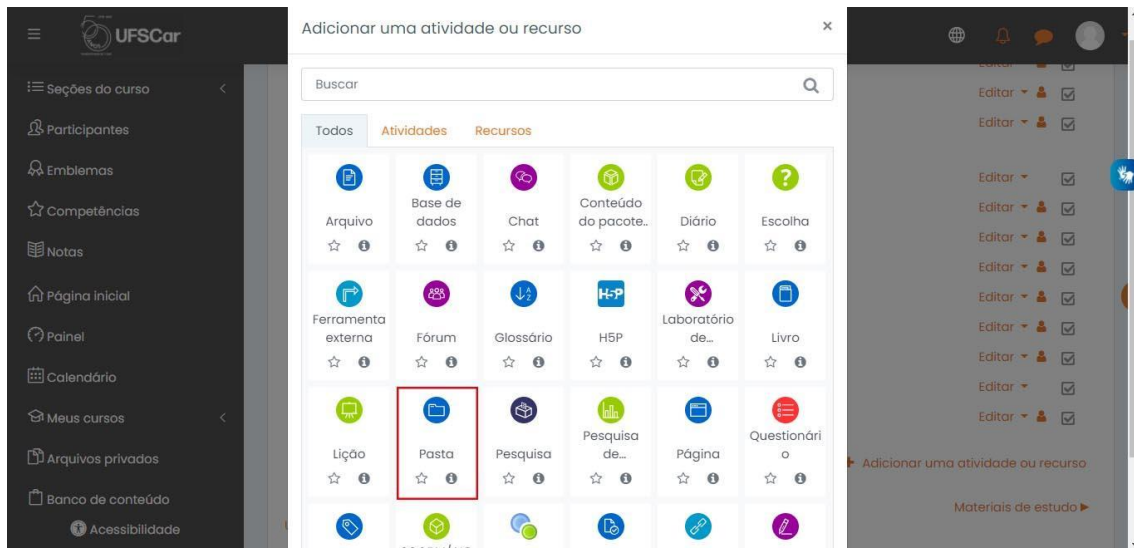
UFSCar

Seções do curso
Participantes
Emblemas
Competências
Notas
Página inicial
Painel
Calendário
Meus cursos
Arquivos privados
Banco de conteúdo
Acessibilidade

Adicionar uma atividade ou recurso ×

Buscar

Todos Atividades Recursos

Arquivo
Base de dados
Chat
Conteúdo do pacote..
Diário
Escolha
Ferramenta externa
Fórum
Glossário
H5P
Laboratório de...
Livro
Lição
Pasta
Pesquisa
Pesquisa de...
Página
Questionário

Editar
Editar
Editar
Editar
Editar
Editar
Editar
Editar
Editar
Editar
Editar

+ Adicionar uma atividade ou recurso

Materiais de estudo ▸